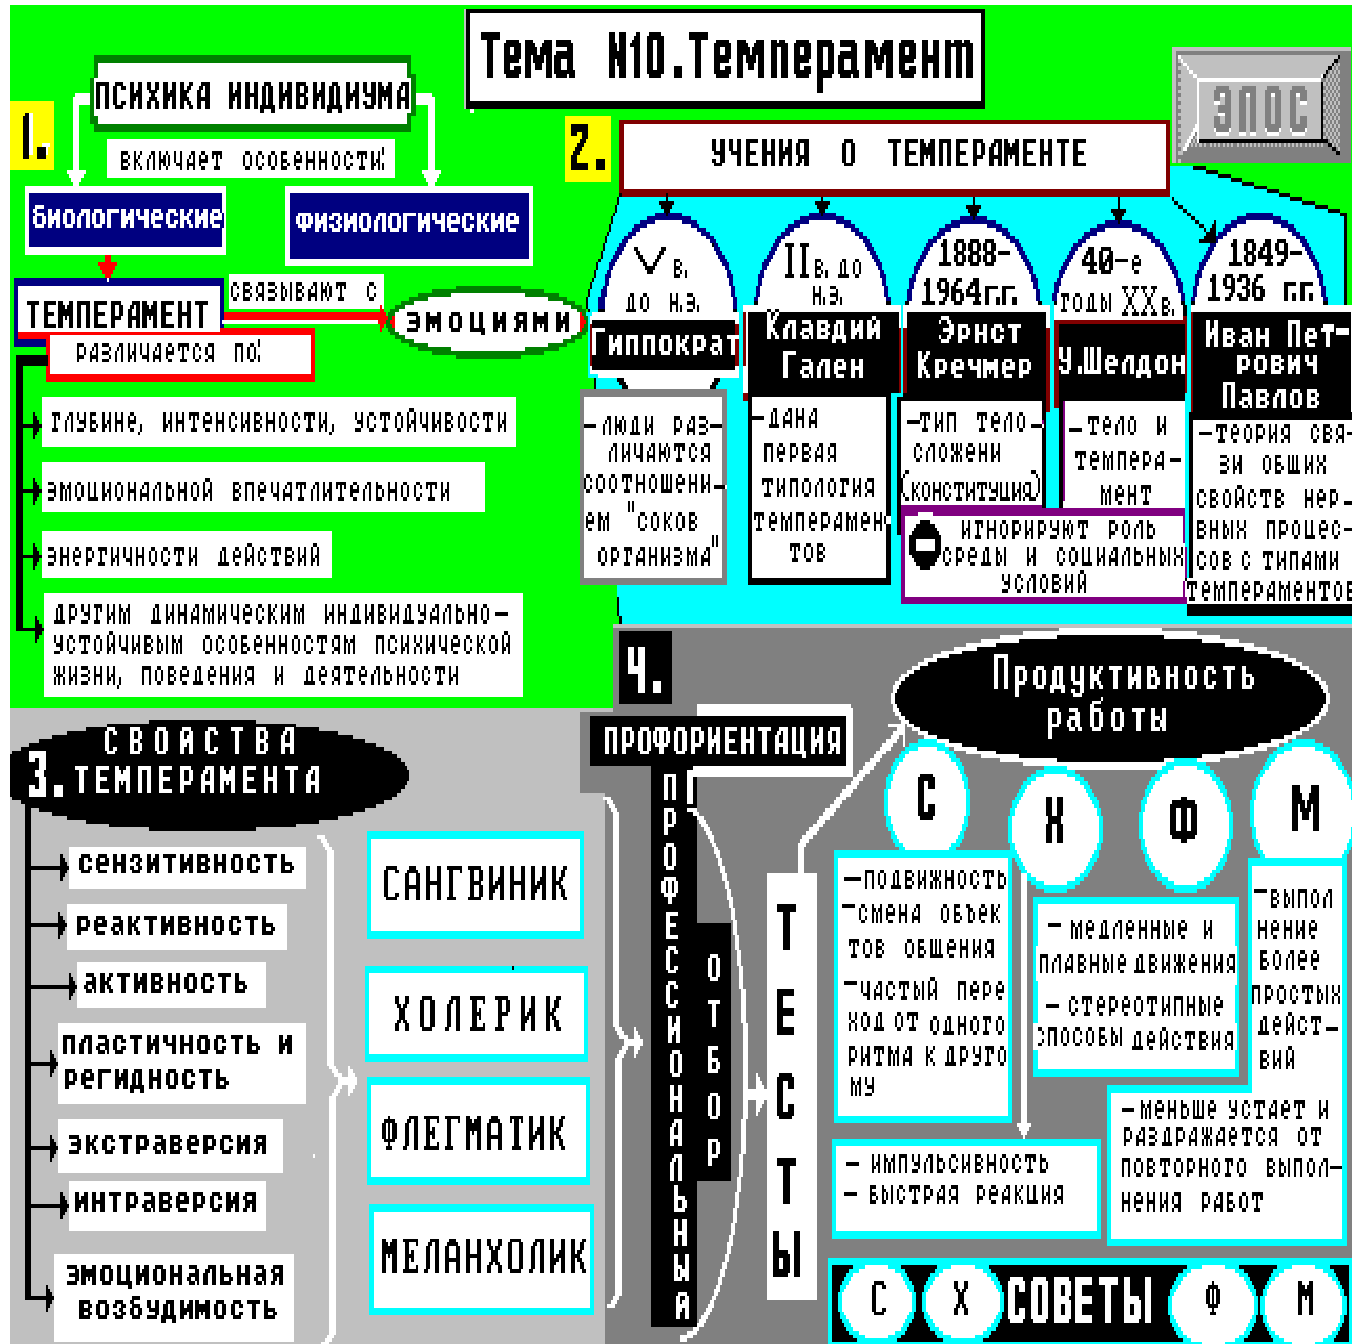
Тема N10.Темперамент

ЭПОС

1.

ПСИХИКА ИНДИВИДИУМА

включает особенности:

Биологические

Физиологические

ТЕМПЕРАМЕНТ

связывают с

эмоциями

различается по:

глубине, интенсивности, устойчивости

эмоциональной впечатлительности

энергичности действий

другим динамическим индивидуально-устойчивым особенностям психической жизни, поведения и деятельности

2.

УЧЕНИЯ О ТЕМПЕРАМЕНТЕ

V в. до н.э.

Гиппократ

-люди различаются соотношением "соков организма"

II в. до н.э.

Клавдий Гален

-дана первая типология темпераментов

1888-1964гг.

Эрнст Кречмер

-тип телосложени (конституция)

40-е годы XX в.

У.Шелдон

-тело и темперамент

игнорируют роль среды и социальных условий

1849-1936 гг.

Иван Петрович Павлов

-теория связи общих свойств нервных процессов с типами темпераментов

3. СВОЙСТВА ТЕМПЕРАМЕНТА

сензитивность

реактивность

активность

пластичность и регидность

экстраверсия

интраверсия

эмоциональная возбудимость

САНГВИНИК

ХОЛЕРИК

ФЛЕГМАТИК

МЕЛАНХОЛИК

4.

ПРОФОРИЕНТАЦИЯ

ПРОФЕССИОНАЛЬНЫЙ

ОТБОР

ТЕСТЫ

Продуктивность работы

С

Х

Ф

М

-подвижность
-смена объектов общения
-частый переход от одного ритма к другому

- медленные и плавные движения
- стереотипные способы действия

-выполнение более простых действий

- импульсивность
- быстрая реакция

-меньше устает и раздражается от повторного выполнения работ

С Х СОВЕТЫ Ф М